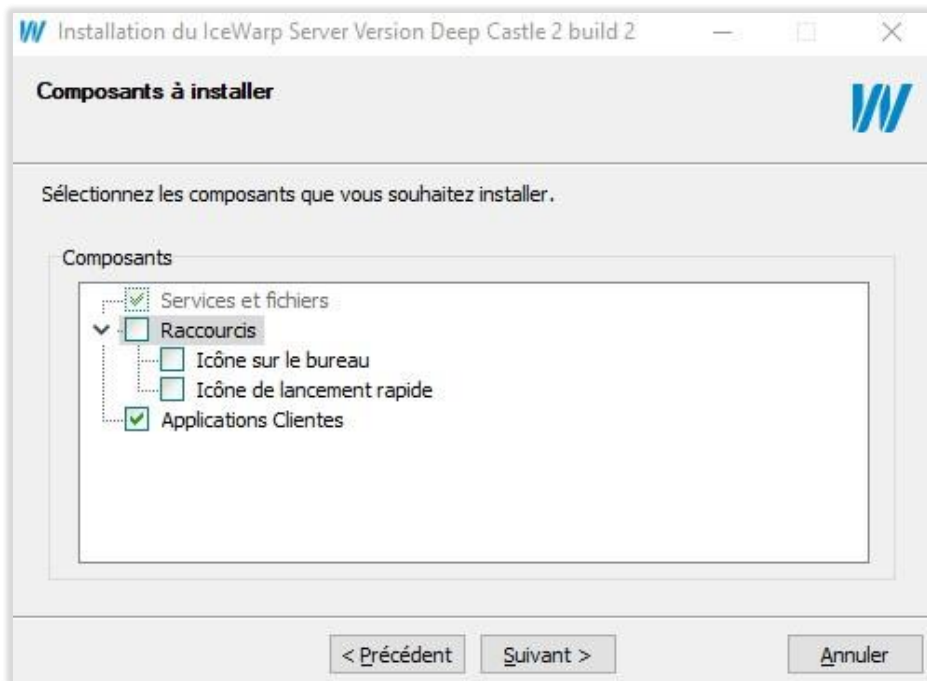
Installation du IceWarp Server Version Deep Castle 2 build 2

Composants à installer

Sélectionnez les composants que vous souhaitez installer.

Composants

Services et fichiers
Raccourcis
Icône sur le bureau
Icône de lancement rapide
Applications Clientes

< Précédent
Suivant >
Annuler